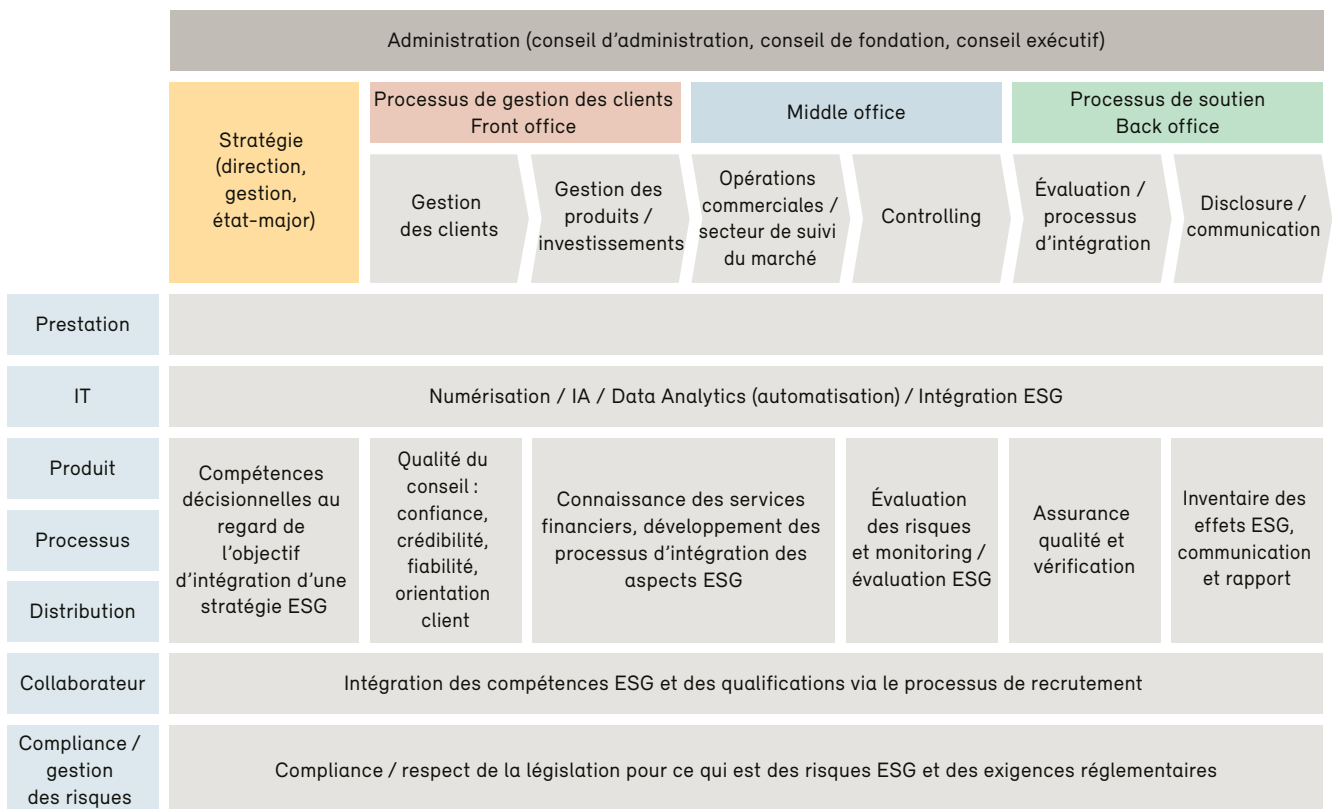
Administration (conseil d'administration, conseil de fondation, conseil exécutif)

Stratégie (direction, gestion, état-major)

Processus de gestion des clients Front office

Middle office

Processus de soutien Back office

Gestion des clients

Gestion des produits / investissements

Opérations commerciales / secteur de suivi du marché

Controlling

Évaluation / processus d'intégration

Disclosure / communication

Prestation

IT

Numérisation / IA / Data Analytics (automatisation) / Intégration ESG

Produit

Processus

Distribution

Compétences décisionnelles au regard de l'objectif d'intégration d'une stratégie ESG

Qualité du conseil : confiance, crédibilité, fiabilité, orientation client

Connaissance des services financiers, développement des processus d'intégration des aspects ESG

Évaluation des risques et monitoring / évaluation ESG

Assurance qualité et vérification

Inventaire des effets ESG, communication et rapport

Collaborateur

Intégration des compétences ESG et des qualifications via le processus de recrutement

Compliance / gestion des risques

Compliance / respect de la législation pour ce qui est des risques ESG et des exigences réglementaires